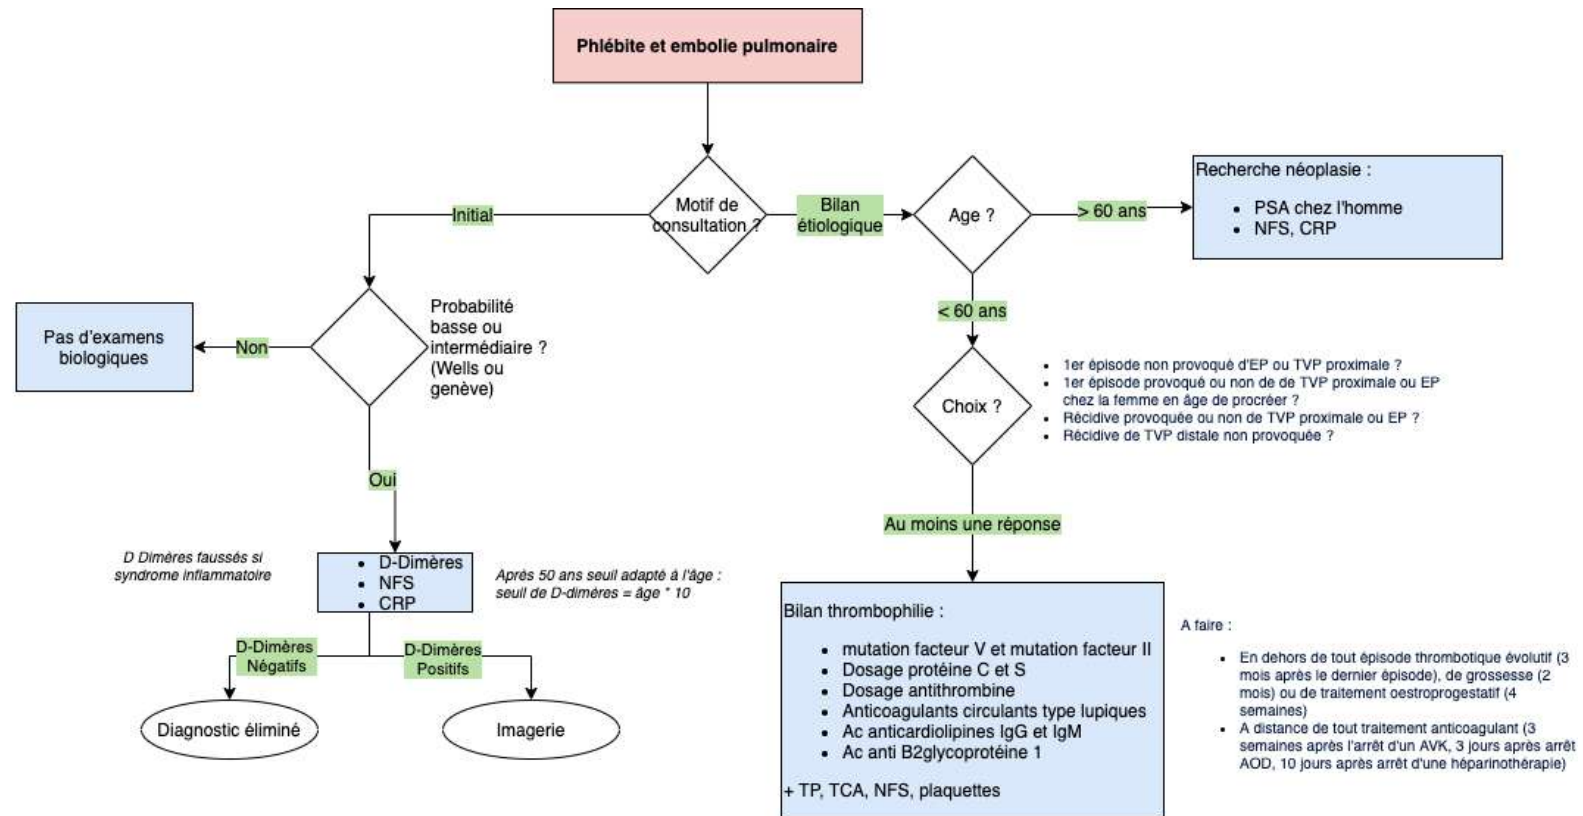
Phlébite et embolie pulmonaire

Motif de consultation ?

Initial

Bilan étiologique

Age ?

> 60 ans

Recherche néoplasie :

- PSA chez l'homme
- NFS, CRP

< 60 ans

Probabilité basse ou intermédiaire ? (Wells ou genève)

Non

Pas d'examens biologiques

Oui

Choix ?

- 1er épisode non provoqué d'EP ou TVP proximale ?
- 1er épisode provoqué ou non de de TVP proximale ou EP chez la femme en âge de procréer ?
- Récidive provoquée ou non de TVP proximale ou EP ?
- Récidive de TVP distale non provoquée ?

Au moins une réponse

D Dimères faussés si syndrome inflammatoire

- D-Dimères
- NFS
- CRP

Après 50 ans seuil adapté à l'âge : seuil de D-dimères = âge * 10

D-Dimères Négatifs

D-Dimères Positifs

Diagnostic éliminé

Imagerie

Bilan thrombophilie :

- mutation facteur V et mutation facteur II
- Dosage protéine C et S
- Dosage antithrombine
- Anticoagulants circulants type lupiques
- Ac anticardiolipines IgG et IgM
- Ac anti B2glycoprotéine 1

+ TP, TCA, NFS, plaquettes

A faire :

- En dehors de tout épisode thrombotique évolutif (3 mois après le dernier épisode), de grossesse (2 mois) ou de traitement oestroprogestatif (4 semaines)
- A distance de tout traitement anticoagulant (3 semaines après l'arrêt d'un AVK, 3 jours après arrêt AOD, 10 jours après arrêt d'une héparinothérapie)